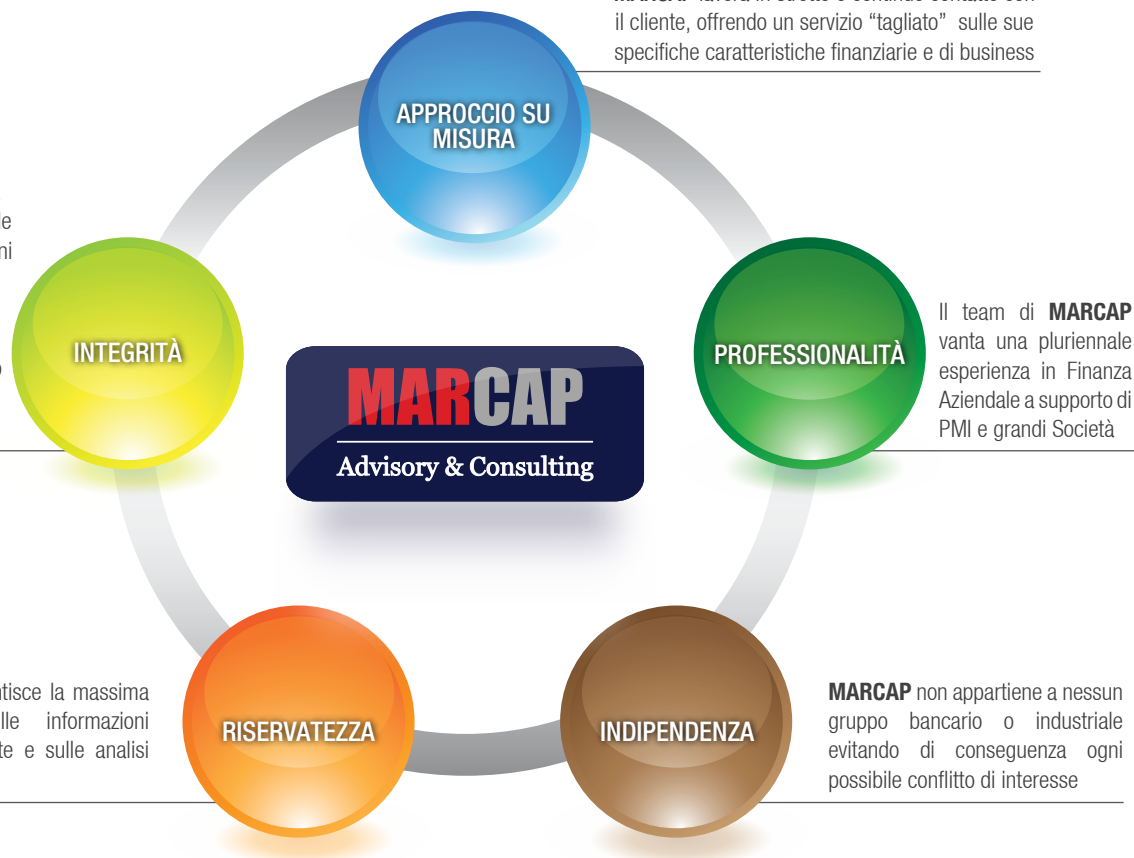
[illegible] il cliente, offrendo un servizio "tagliato" sulle sue specifiche caratteristiche finanziarie e di business

APPROCCIO SU MISURA

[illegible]e
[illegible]ni

INTEGRITÀ

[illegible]

MARCAP
Advisory & Consulting

PROFESSIONALITÀ

Il team di **MARCAP** vanta una pluriennale esperienza in Finanza Aziendale a supporto di PMI e grandi Società

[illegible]tisce la massima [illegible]lle informazioni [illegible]te e sulle analisi

RISERVATEZZA

INDIPENDENZA

**MARCAP** non appartiene a nessun gruppo bancario o industriale evitando di conseguenza ogni possibile conflitto di interesse